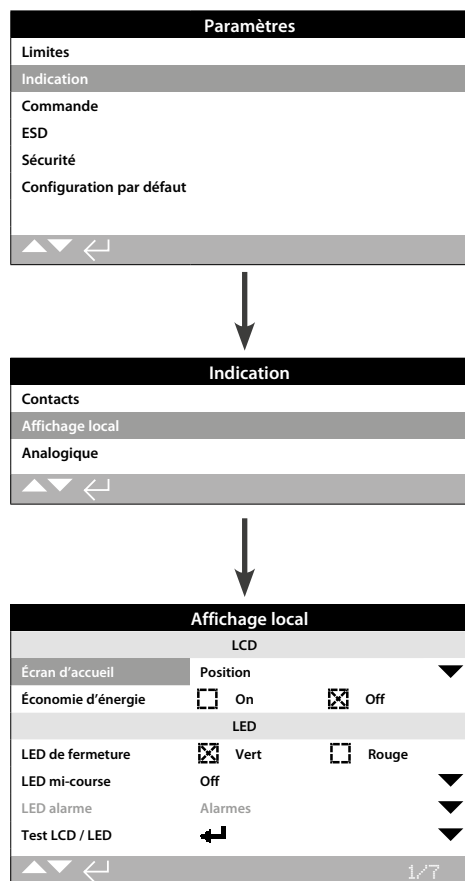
Paramètres
Limites
Indication
Commande
ESD
Sécurité
Configuration par défaut

Indication
Contacts
Affichage local
Analogique

Affichage local
LCD
Écran d'accueil Position
Économie d'énergie On Off
LED
LED de fermeture Vert Rouge
LED mi-course Off
LED alarme Alarmes
Test LCD / LED
1/7